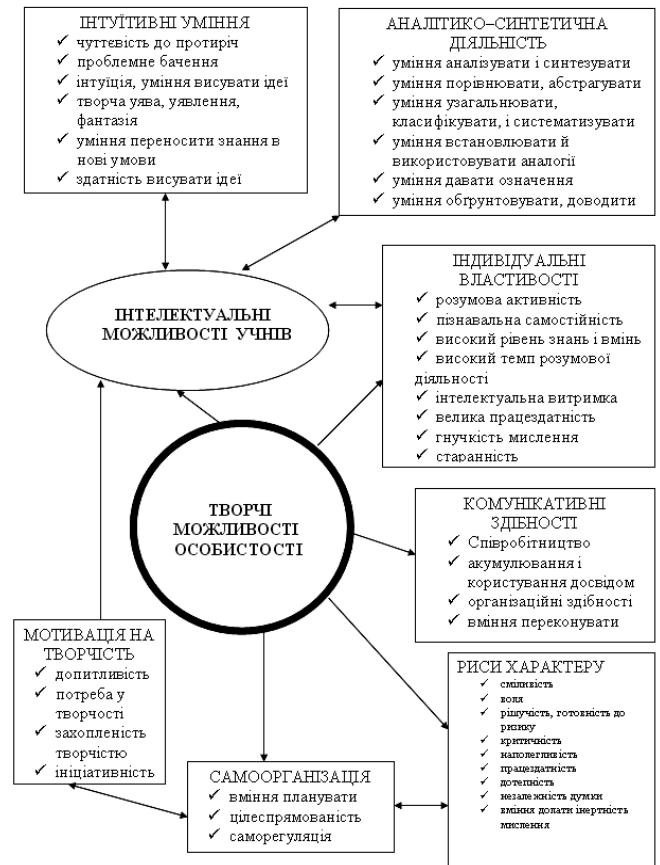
ІНТУЇТИВНІ УМІННЯ
✓ чуттєвість до протиріч
✓ проблемне бачення
✓ інтуїція, уміння висувати ідеї
✓ творча увва, уявлення, фантазія
✓ уміння переносити знання в нові умови
✓ здатність висувати ідеї

АНАЛІТИКО–СИНТЕТИЧНА ДІЯЛЬНІСТЬ
✓ уміння аналізувати і синтезувати
✓ уміння порівнювати, абстрагувати
✓ уміння узагальнювати, класифікувати, і систематизувати
✓ уміння встановлювати й використовувати аналогії
✓ уміння давати означення
✓ уміння обґрунтовувати, доводити

ІНТЕЛЕКТУАЛЬНІ МОЖЛИВОСТІ УЧНІВ

ІНДИВІДУАЛЬНІ ВЛАСТИВОСТІ
✓ розумова активність
✓ пізнавальна самостійність
✓ високий рівень знань і вмінь
✓ високий темп розумової діяльності
✓ інтелектуальна витримка
✓ велика працездатність
✓ гнучкість мислення
✓ старанність

ТВОРЧІ МОЖЛИВОСТІ ОСОБИСТОСТІ

КОМУНІКАТИВНІ ЗДІБНОСТІ
✓ Співробітництво
✓ акумулювання і користування досвідом
✓ організаційні здібності
✓ вміння переконувати

МОТИВАЦІЯ НА ТВОРЧІСТЬ
✓ допитливість
✓ потреба у творчості
✓ захопленість творчістю
✓ ініціативність

РИСИ ХАРАКТЕРУ
✓ сміливість
✓ воля
✓ рішучість, готовність до ризику
✓ критичність
✓ наполегливість
✓ працездатність
✓ дотепність
✓ незалежність думки
✓ вміння долати інертність мислення

САМООРГАНІЗАЦІЯ
✓ вміння планувати
✓ цілеспрямованість
✓ саморегуляція